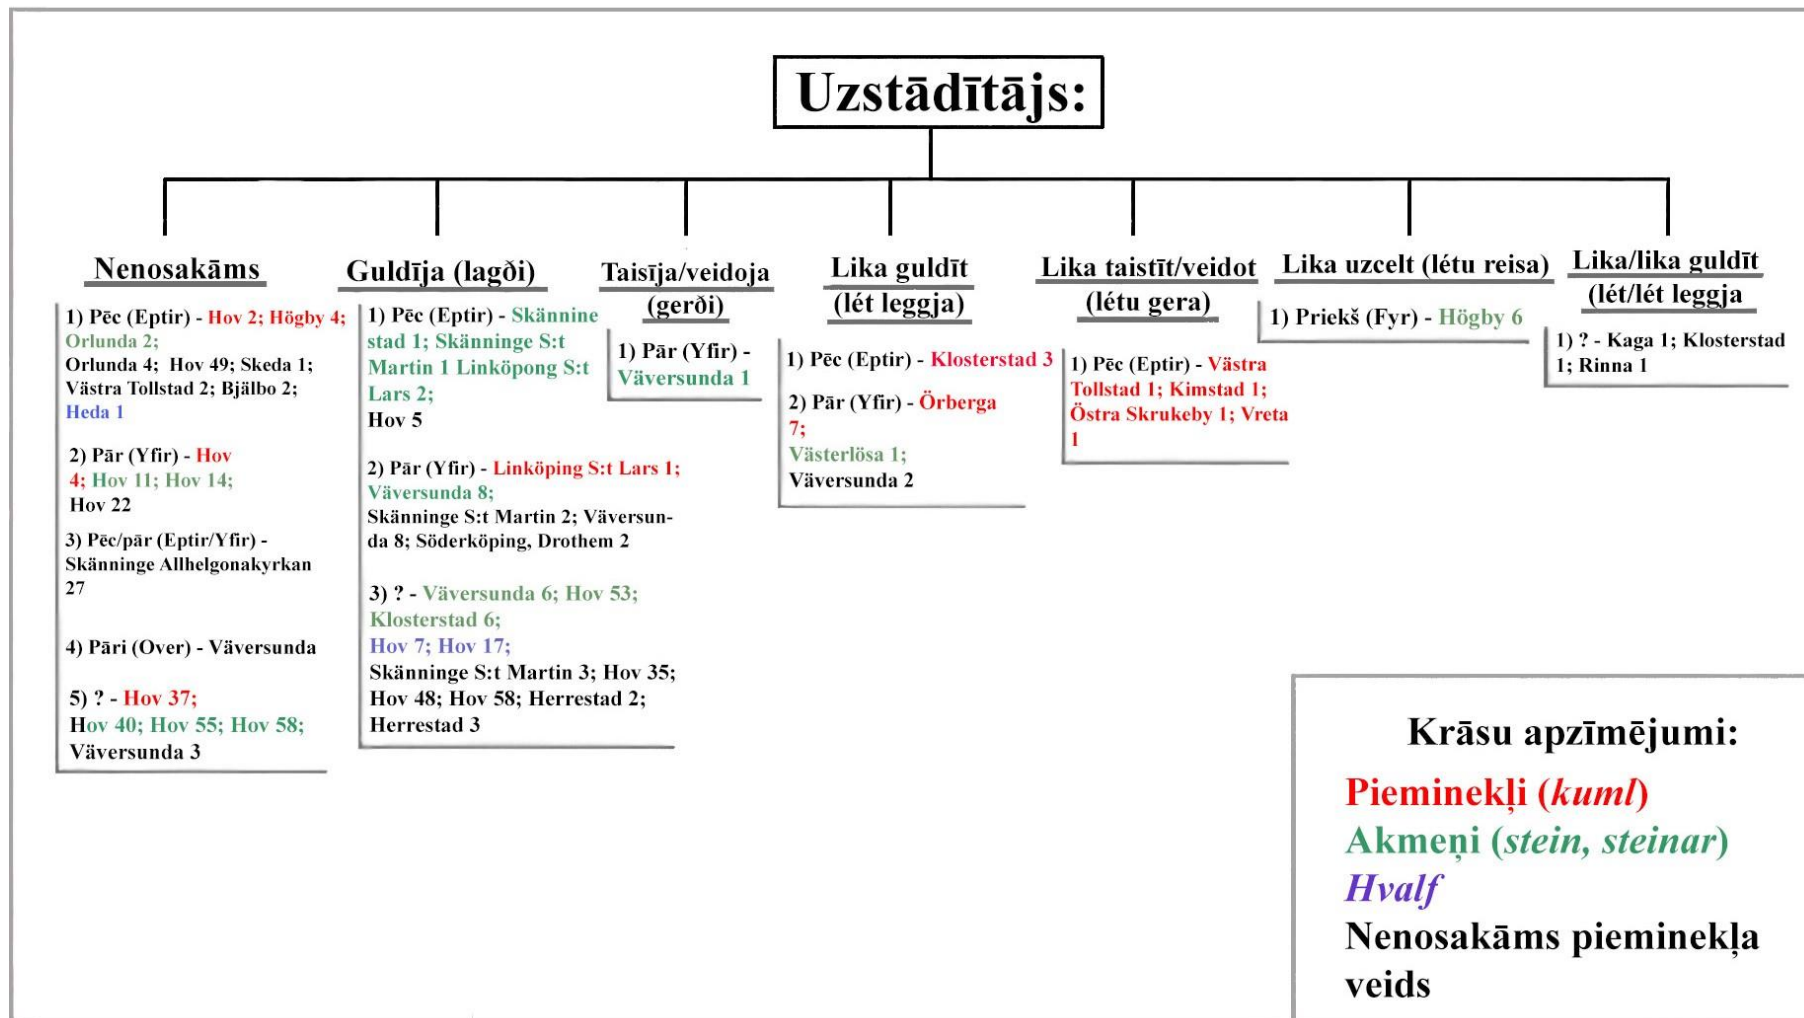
Uzstādītājs:

Nenosakāms

1) Pēc (Eptir) - Hov 2; Högby 4; Orlunda 2; Orlunda 4; Hov 49; Skeda 1; Västra Tollstad 2; Bjälbo 2; Heda 1

2) Pār (Yfir) - Hov 4; Hov 11; Hov 14; Hov 22

3) Pēc/pār (Eptir/Yfir) - Skänninge Allhelgonakyrkan 27

4) Pāri (Over) - Väversunda

5) ? - Hov 37; Hov 40; Hov 55; Hov 58; Väversunda 3

Guldīja (lagði)

1) Pēc (Eptir) - Skännine stad 1; Skänninge S:t Martin 1 Linköpong S:t Lars 2; Hov 5

2) Pār (Yfir) - Linköping S:t Lars 1; Väversunda 8; Skänninge S:t Martin 2; Väversunda 8; Söderköping, Drothem 2

3) ? - Väversunda 6; Hov 53; Klosterstad 6; Hov 7; Hov 17; Skänninge S:t Martin 3; Hov 35; Hov 48; Hov 58; Herrestad 2; Herrestad 3

Taisīja/veidoja (gerði)

1) Pār (Yfir) - Väversunda 1

Lika guldīt (lét leggja)

1) Pēc (Eptir) - Klosterstad 3

2) Pār (Yfir) - Örberga 7; Västerlösa 1; Väversunda 2

Lika taistīt/veidot (létu gera)

1) Pēc (Eptir) - Västra Tollstad 1; Kimstad 1; Östra Skrukeby 1; Vreta 1

Lika uzcelt (létu reisa)

1) Priekš (Fyr) - Högby 6

Lika/lika guldīt (lét/lét leggja)

1) ? - Kaga 1; Klosterstad 1; Rinna 1

Krāsu apzīmējumi:
Pieminekļi (kuml)
Akmeņi (stein, steinar)
Hvalf
Nenosakāms pieminekļa veids